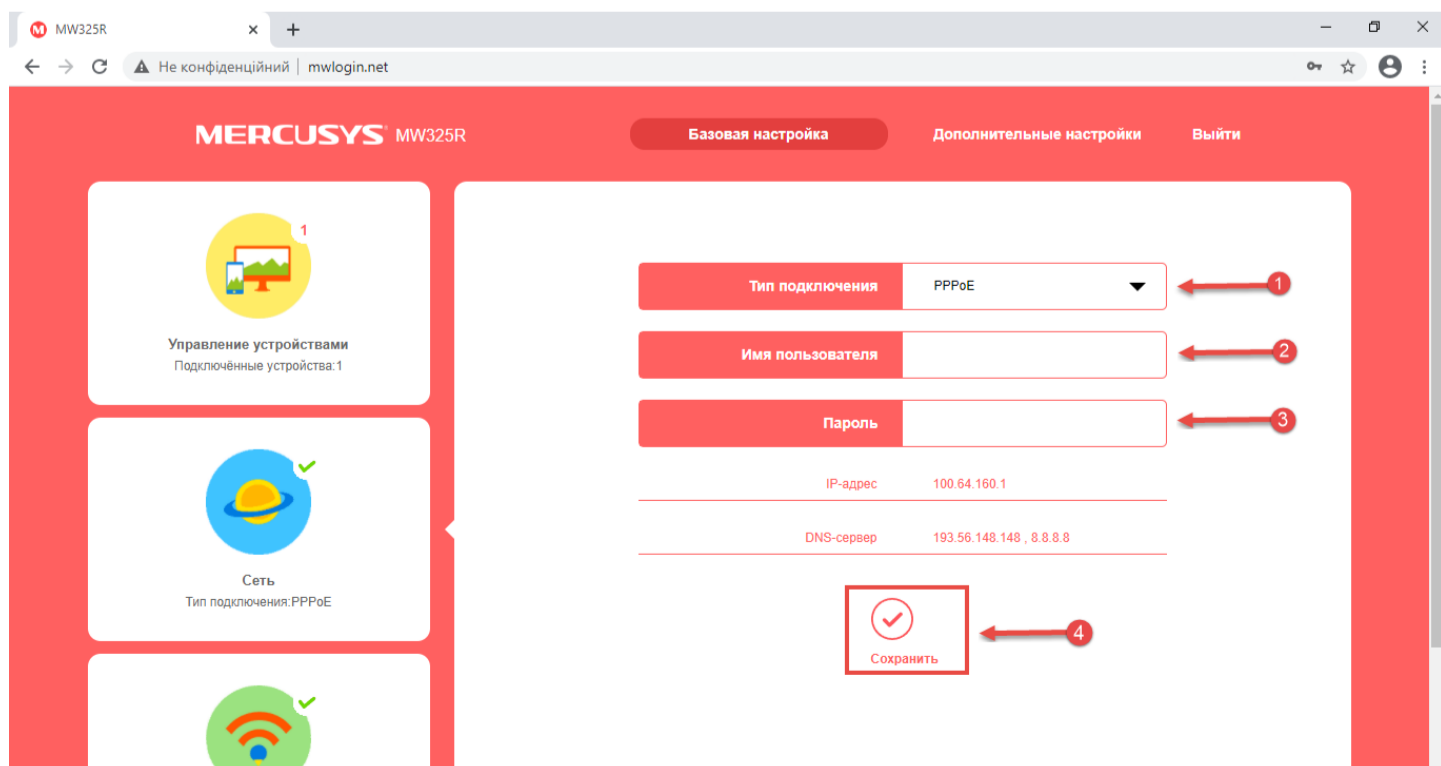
MW325R ×
+
Не конфіденційний | mwlogin.net

MERCUSYS MW325R
Базовая настройка
Дополнительные настройки
Выйти

1
Управление устройствами
Подключённые устройства:1

Сеть
Тип подключения:PPPoE

Тип подключения
PPPoE
1
Имя пользователя
2
Пароль
3
IP-адрес 100.64.160.1
DNS-сервер 193.56.148.148 , 8.8.8.8
Сохранить
4